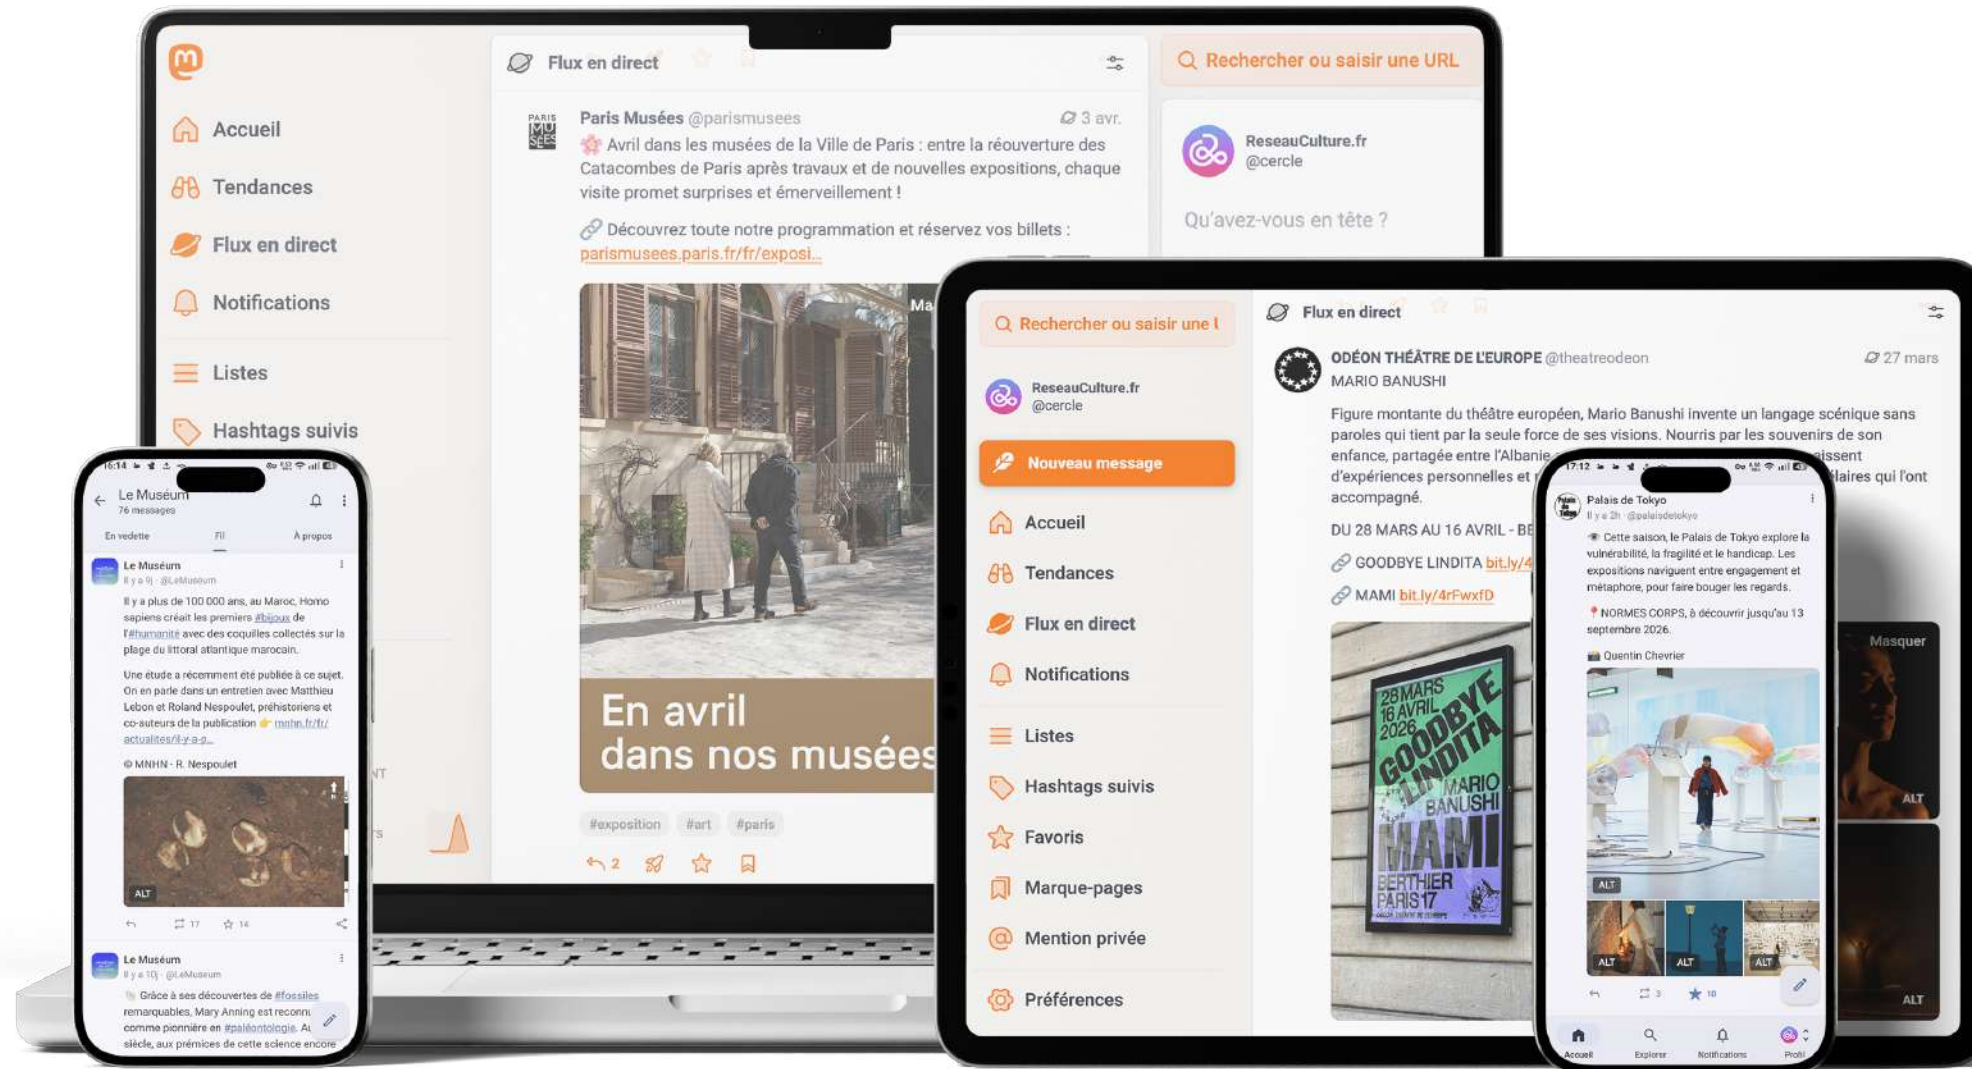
Accueil
Tendances
Flux en direct
Notifications
Listes
Hashtags suivis

Flux en direct

Paris Musées @parismusees 3 avr.
Avril dans les musées de la Ville de Paris : entre la réouverture des Catacombes de Paris après travaux et de nouvelles expositions, chaque visite promet surprises et émerveillement !

Découvrez toute notre programmation et réservez vos billets : parismusees.paris.fr/fr/exposi...

En avril
dans nos musées

#exposition #art #paris

2

Rechercher ou saisir une URL

ReseauCulture.fr
@cercle

Qu'avez-vous en tête ?

Rechercher ou saisir une U

ReseauCulture.fr
@cercle

Nouveau message

Accueil
Tendances
Flux en direct
Notifications
Listes
Hashtags suivis
Favoris
Marque-pages
Mention privée
Préférences

Flux en direct

ODÉON THÉÂTRE DE L'EUROPE @theatreodeon 27 mars
MARIO BANUSHI

Figure montante du théâtre européen, Mario Banushi invente un langage scénique sans paroles qui tient par la seule force de ses visions. Nourris par les souvenirs de son enfance, partagée entre l'Albanie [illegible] issent d'expériences personnelles et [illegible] laires qui l'ont accompagné.

DU 28 MARS AU 16 AVRIL - BE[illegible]

GOODBYE LINDITA bit.ly/4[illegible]
MAMI bit.ly/4rFwxfD

28 MARS 16 AVRIL 2026 GOODBYE LINDITA MARIO BANUSHI MAMI BERTHIER PARIS 17

Masquer
ALT
ALT

16:14
Le Muséum
76 messages
En vedette Fil À propos

Le Muséum
Il y a 9j · @LeMuseum
Il y a plus de 100 000 ans, au Maroc, Homo sapiens créait les premiers #bijoux de l'#humanité avec des coquilles collectés sur la plage du littoral atlantique marocain.

Une étude a récemment été publiée à ce sujet. On en parle dans un entretien avec Matthieu Lebon et Roland Nespoulet, préhistoriens et co-auteurs de la publication mnhn.fr/fr/actualites/il-y-a-9...

© MNHN - R. Nespoulet
ALT
17 14

Le Muséum
Il y a 10j · @LeMuseum
Grâce à ses découvertes de #fossiles remarquables, Mary Anning est reconnu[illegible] comme pionnière en #paléontologie. Au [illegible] siècle, aux prémices de cette science encore

17:12
Palais de Tokyo
Il y a 2h · @palaisdetokyo
Cette saison, le Palais de Tokyo explore la vulnérabilité, la fragilité et le handicap. Les expositions naviguent entre engagement et métaphore, pour faire bouger les regards.

NORMES CORPS, à découvrir jusqu'au 13 septembre 2026.

Quentin Chevrier
ALT
ALT ALT ALT
3 10
Accueil Explorer Notifications Profil